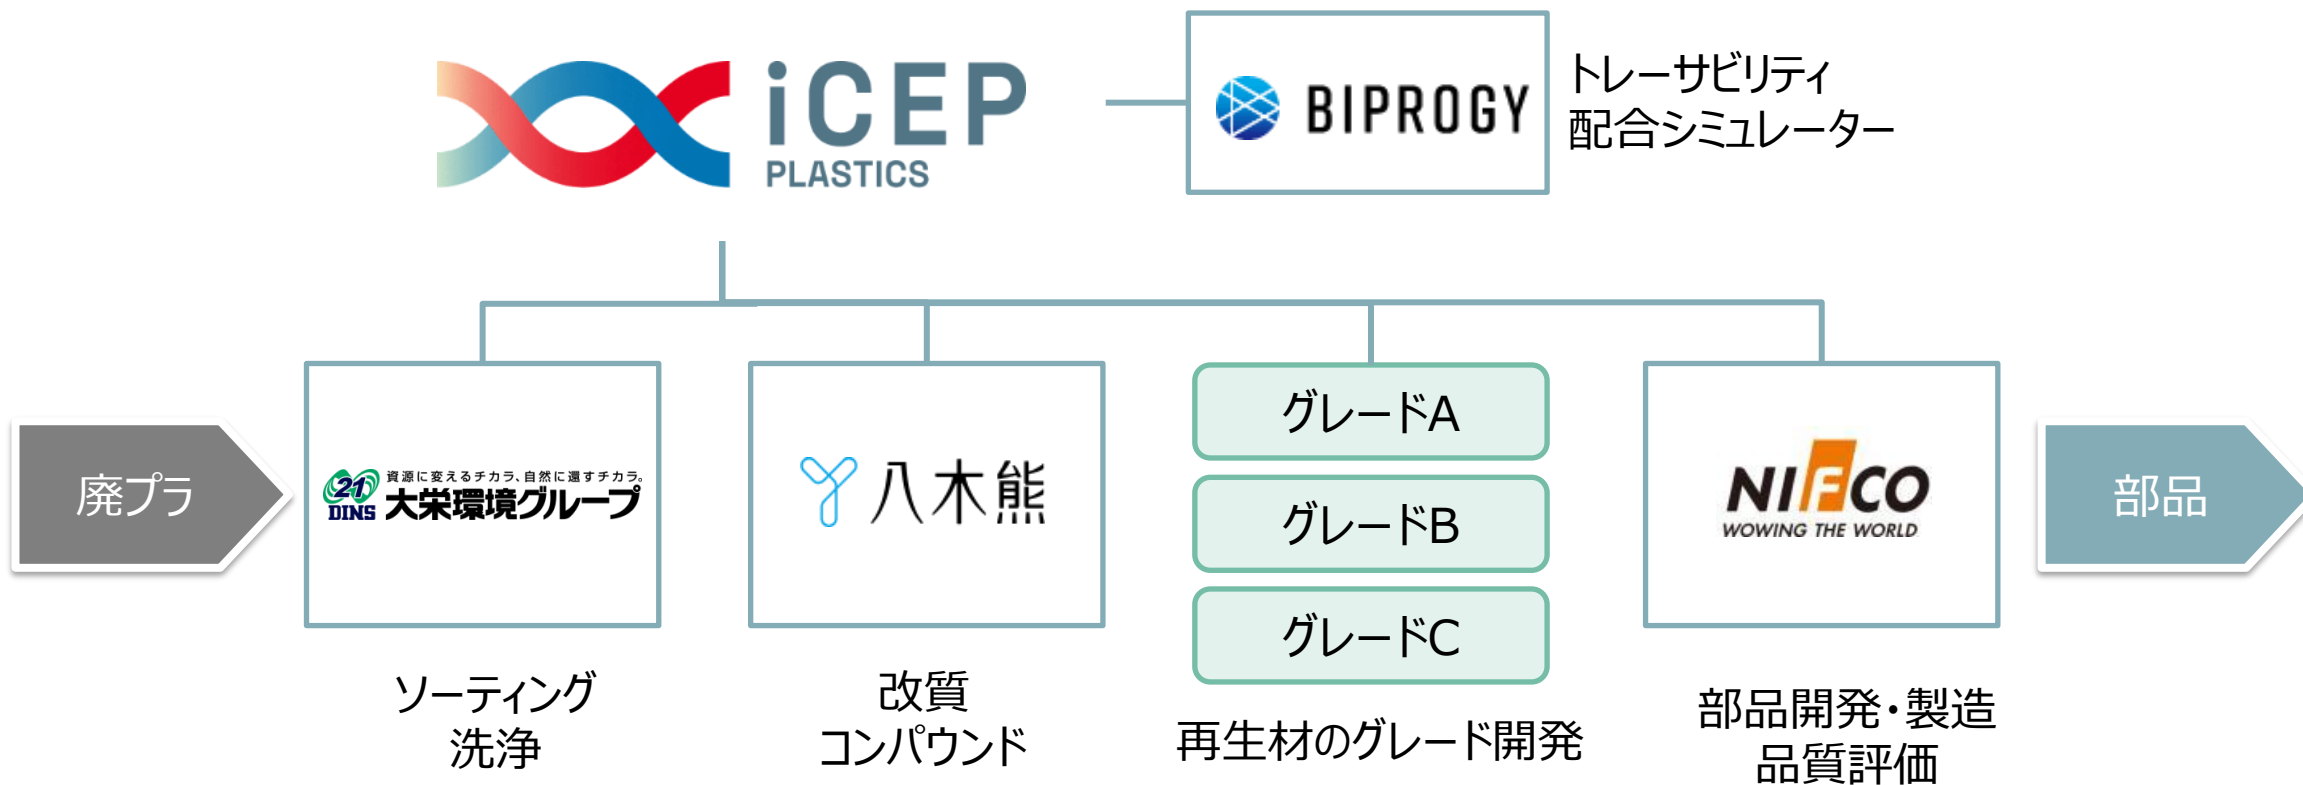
iCEP
PLASTICS

BIPROGY

トレーサビリティ
配合シミュレーター

廃プラ

資源に変えるチカラ、自然に還すチカラ。
21
DINS 大栄環境グループ

八木熊

グレードA

グレードB

グレードC

NIFCO
WOWING THE WORLD

部品

ソーティング
洗浄

改質
コンパウンド

再生材のグレード開発

部品開発・製造
品質評価